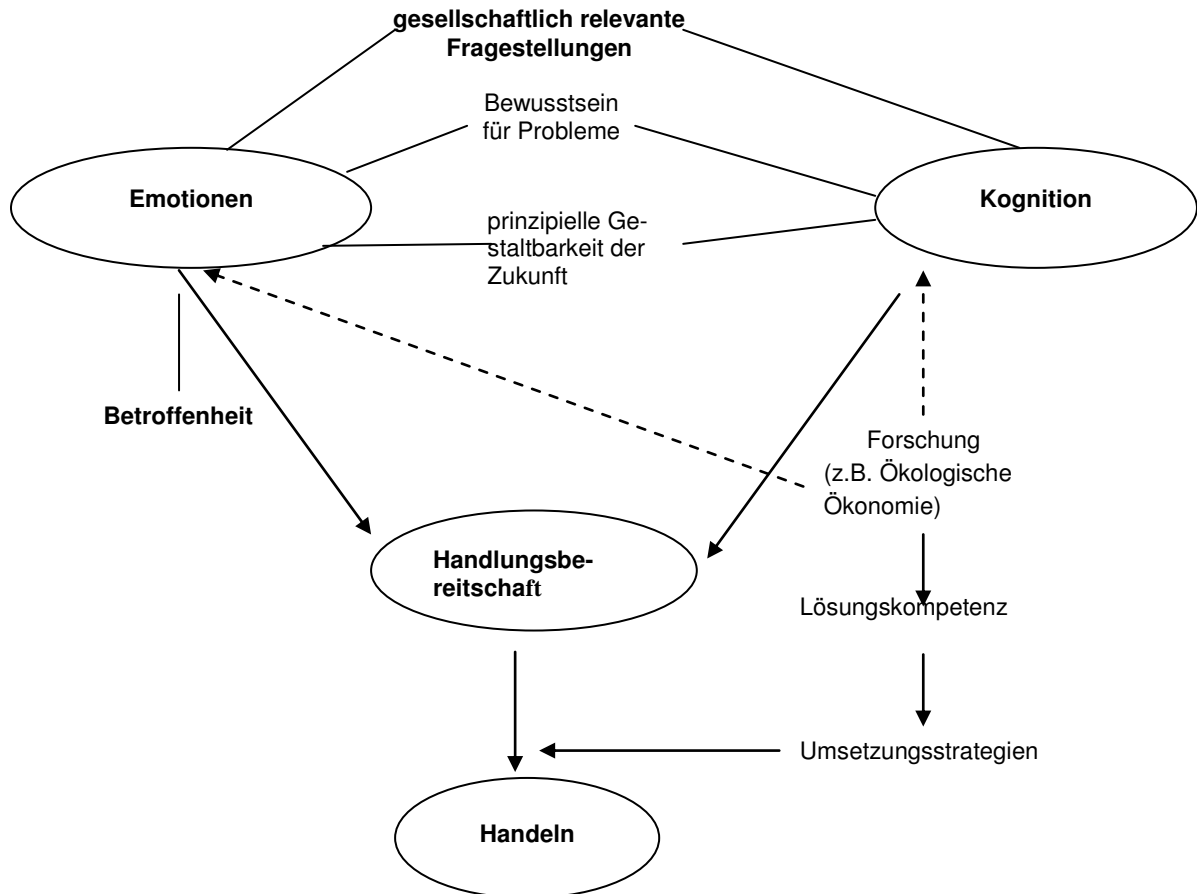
gesellschaftlich relevante Fragestellungen

Bewusstsein für Probleme

Emotionen

Kognition

prinzipielle Gestaltbarkeit der Zukunft

Betroffenheit

Forschung (z.B. Ökologische Ökonomie)

Handlungsbereitschaft

Lösungskompetenz

Umsetzungsstrategien

Handeln